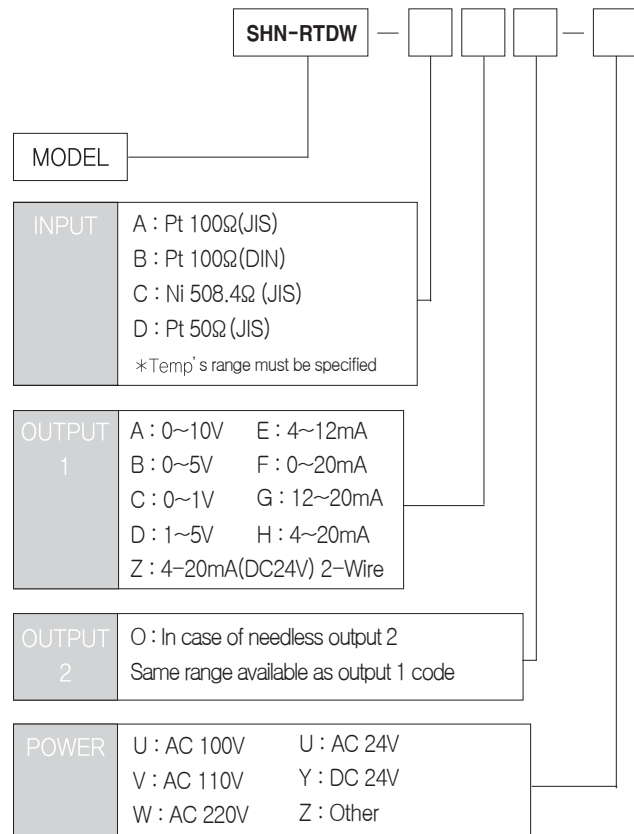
SHN-RTDW — □ □ □ — □

MODEL

INPUT
A : Pt 100Ω(JIS)
B : Pt 100Ω(DIN)
C : Ni 508.4Ω (JIS)
D : Pt 50Ω (JIS)
\*Temp' s range must be specified

OUTPUT 1
| | |
|---|---|
| A : 0~10V | E : 4~12mA |
| B : 0~5V | F : 0~20mA |
| C : 0~1V | G : 12~20mA |
| D : 1~5V | H : 4~20mA |

Z : 4-20mA(DC24V) 2-Wire

OUTPUT 2
O : In case of needless output 2
Same range available as output 1 code

POWER
| | |
|---|---|
| U : AC 100V | U : AC 24V |
| V : AC 110V | Y : DC 24V |
| W : AC 220V | Z : Other |